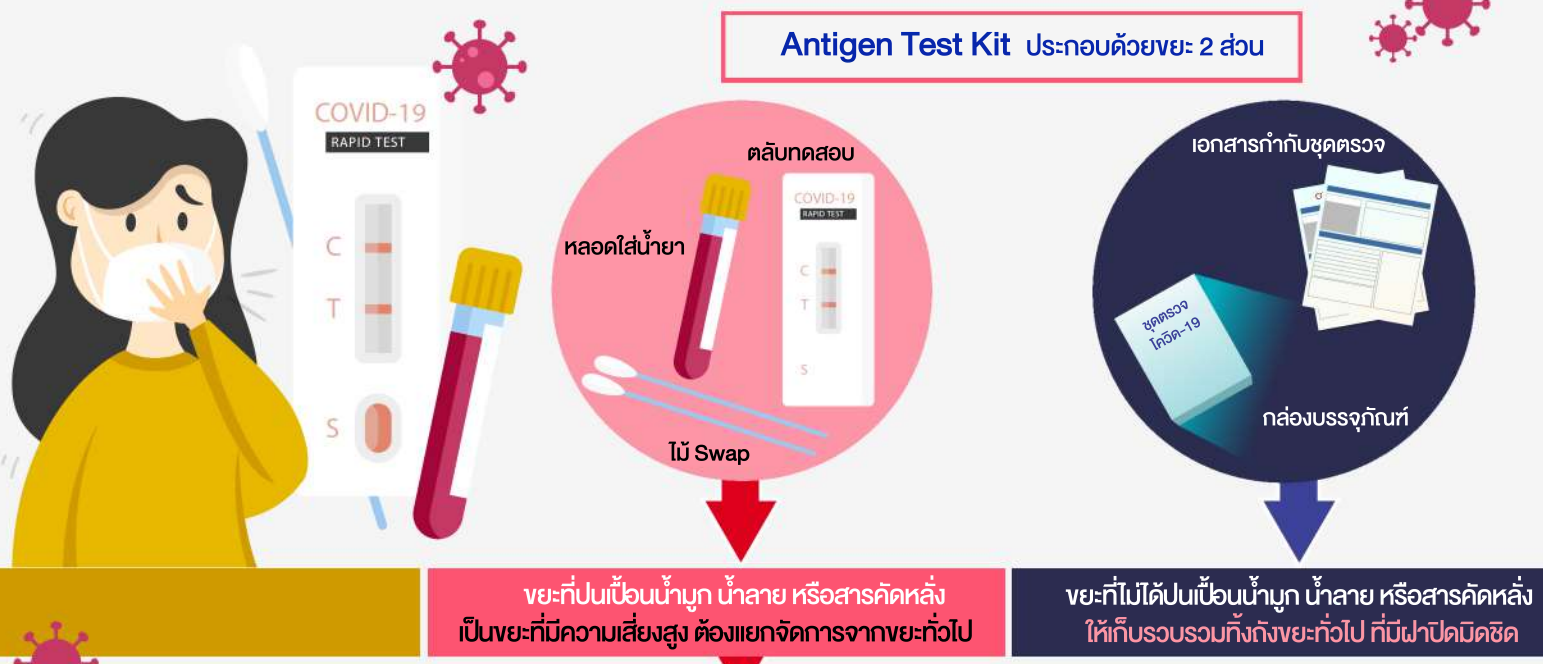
Antigen Test Kit ประกอบด้วยขยะ 2 ส่วน

COVID-19
RAPID TEST
C
T
S

ตลับทดสอบ
หลอดใส่น้ำยา
COVID-19
RAPID TEST
C
T
S
ไม้ Swap

เอกสารกำกับชุดตรวจ
ชุดตรวจ โควิด-19
กล่องบรรจุภัณฑ์

ขยะที่ปนเปื้อนน้ำมูก น้ำลาย หรือสารคัดหลั่ง เป็นขยะที่มีความเสี่ยงสูง ต้องแยกจัดการจากขยะทั่วไป

ขยะที่ไม่ได้ปนเปื้อนน้ำมูก น้ำลาย หรือสารคัดหลั่ง ให้เก็บรวบรวมทิ้งถังขยะทั่วไป ที่มีฝาปิดมิดชิด